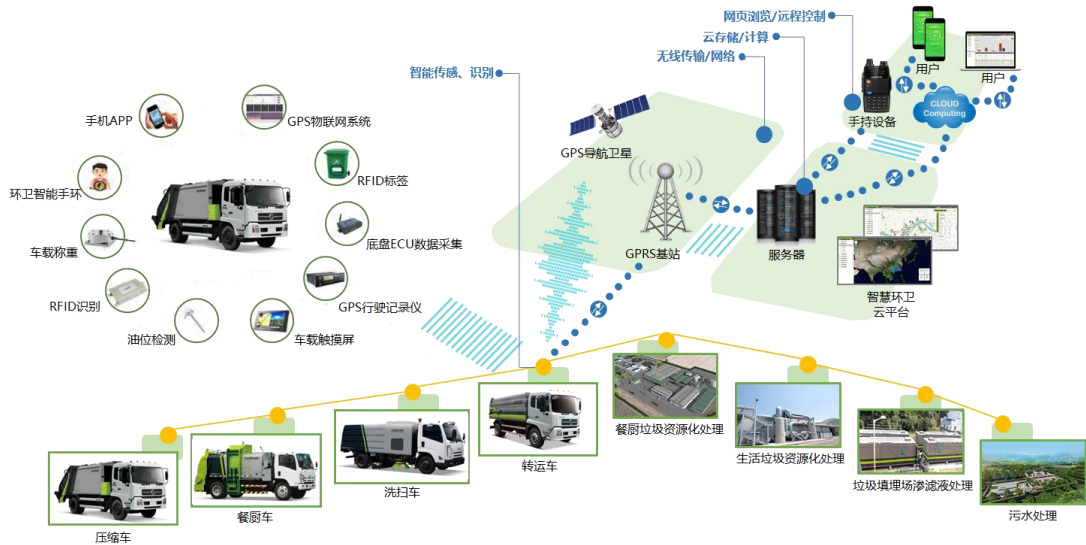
网页浏览/远程控制
云存储/计算
无线传输/网络
智能传感、识别
用户
用户
CLOUD Computing
手持设备
GPS导航卫星
手机APP
GPS物联网系统
环卫智能手环
RFID标签
车载称重
底盘ECU数据采集
RFID识别
GPS行驶记录仪
油位检测
车载触摸屏
GPRS基站
服务器
智慧环卫
云平台
压缩车
餐厨车
洗扫车
转运车
餐厨垃圾资源化处理
生活垃圾资源化处理
垃圾填埋场渗滤液处理
污水处理